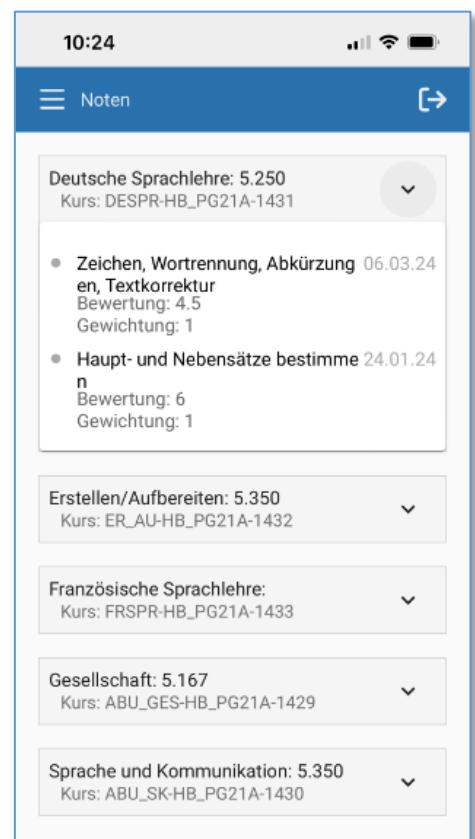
10:24

Noten

Deutsche Sprachlehre: 5.250
Kurs: DESPR-HB_PG21A-1431

Zeichen, Wortrennung, Abkürzungen, Textkorrektur 06.03.24
Bewertung: 4.5
Gewichtung: 1

Haupt- und Nebensätze bestimmen 24.01.24
Bewertung: 6
Gewichtung: 1

Erstellen/Aufbereiten: 5.350
Kurs: ER_AU-HB_PG21A-1432

Französische Sprachlehre:
Kurs: FRSPR-HB_PG21A-1433

Gesellschaft: 5.167
Kurs: ABU_GES-HB_PG21A-1429

Sprache und Kommunikation: 5.350
Kurs: ABU_SK-HB_PG21A-1430